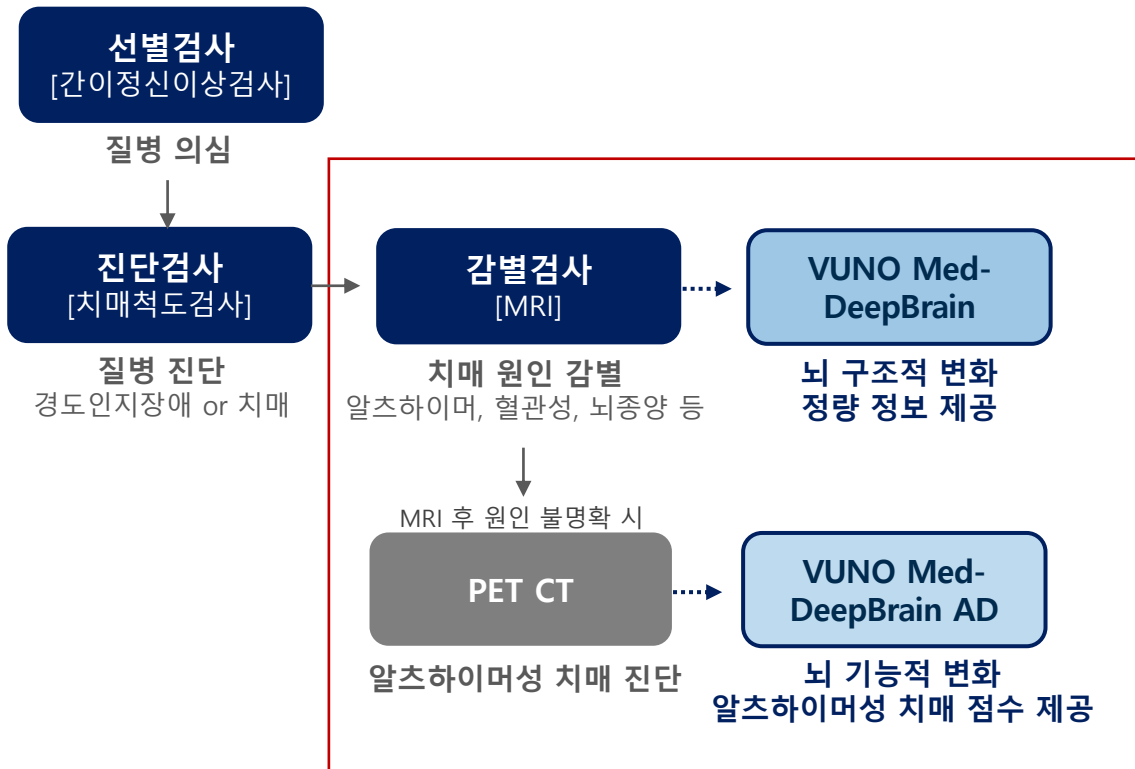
선별검사
[간이정신이상검사]

질병 의심

진단검사
[치매척도검사]

질병 진단
경도인지장애 or 치매

감별검사
[MRI]

치매 원인 감별
알츠하이머, 혈관성, 뇌종양 등

VUNO Med-DeepBrain

뇌 구조적 변화
정량 정보 제공

MRI 후 원인 불명확 시

PET CT

알츠하이머성 치매 진단

VUNO Med-DeepBrain AD

뇌 기능적 변화
알츠하이머성 치매 점수 제공